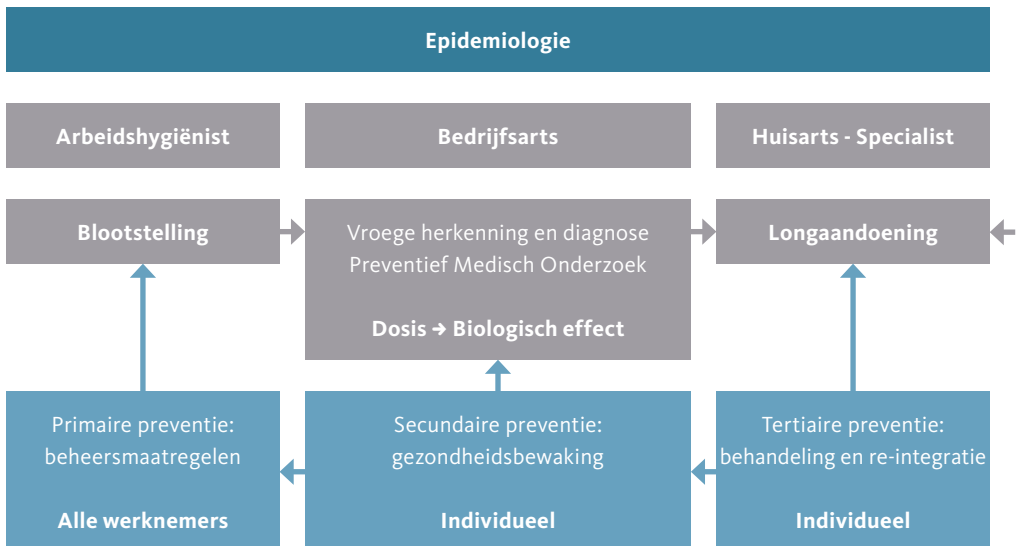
Epidemiologie

Arbeidshygiënist

Bedrijfsarts

Huisarts - Specialist

Blootstelling

Vroege herkenning en diagnose
Preventief Medisch Onderzoek

Dosis ➜ Biologisch effect

Longaandoening

Primaire preventie:
beheersmaatregelen

Alle werknemers

Secundaire preventie:
gezondheidsbewaking

Individueel

Tertiaire preventie:
behandeling en re-integratie

Individueel